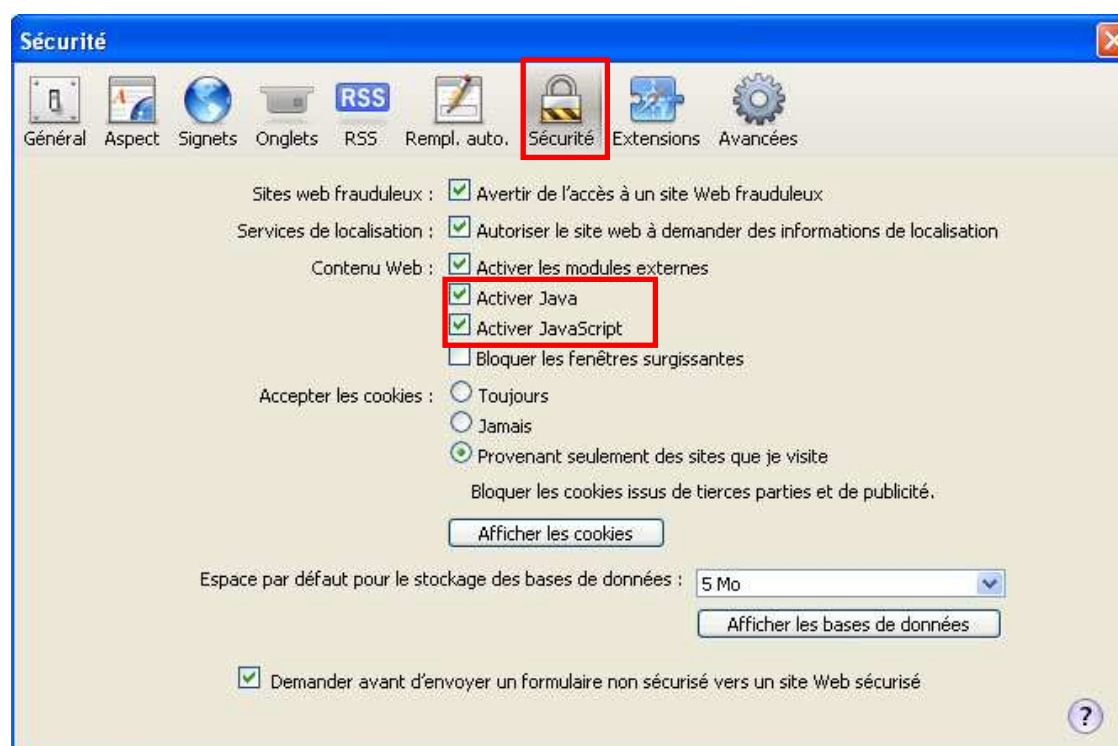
Sécurité

RSS

Général Aspect Signets Onglets RSS Rempl. auto. Sécurité Extensions Avancées

Sites web frauduleux : Avertir de l'accès à un site Web frauduleux

Services de localisation : Autoriser le site web à demander des informations de localisation

Contenu Web : Activer les modules externes

Activer Java

Activer JavaScript

Bloquer les fenêtres surgissantes

Accepter les cookies : Toujours

Jamais

Provenant seulement des sites que je visite

Bloquer les cookies issus de tierces parties et de publicité.

Afficher les cookies

Espace par défaut pour le stockage des bases de données : 5 Mo

Afficher les bases de données

Demander avant d'envoyer un formulaire non sécurisé vers un site Web sécurisé

?